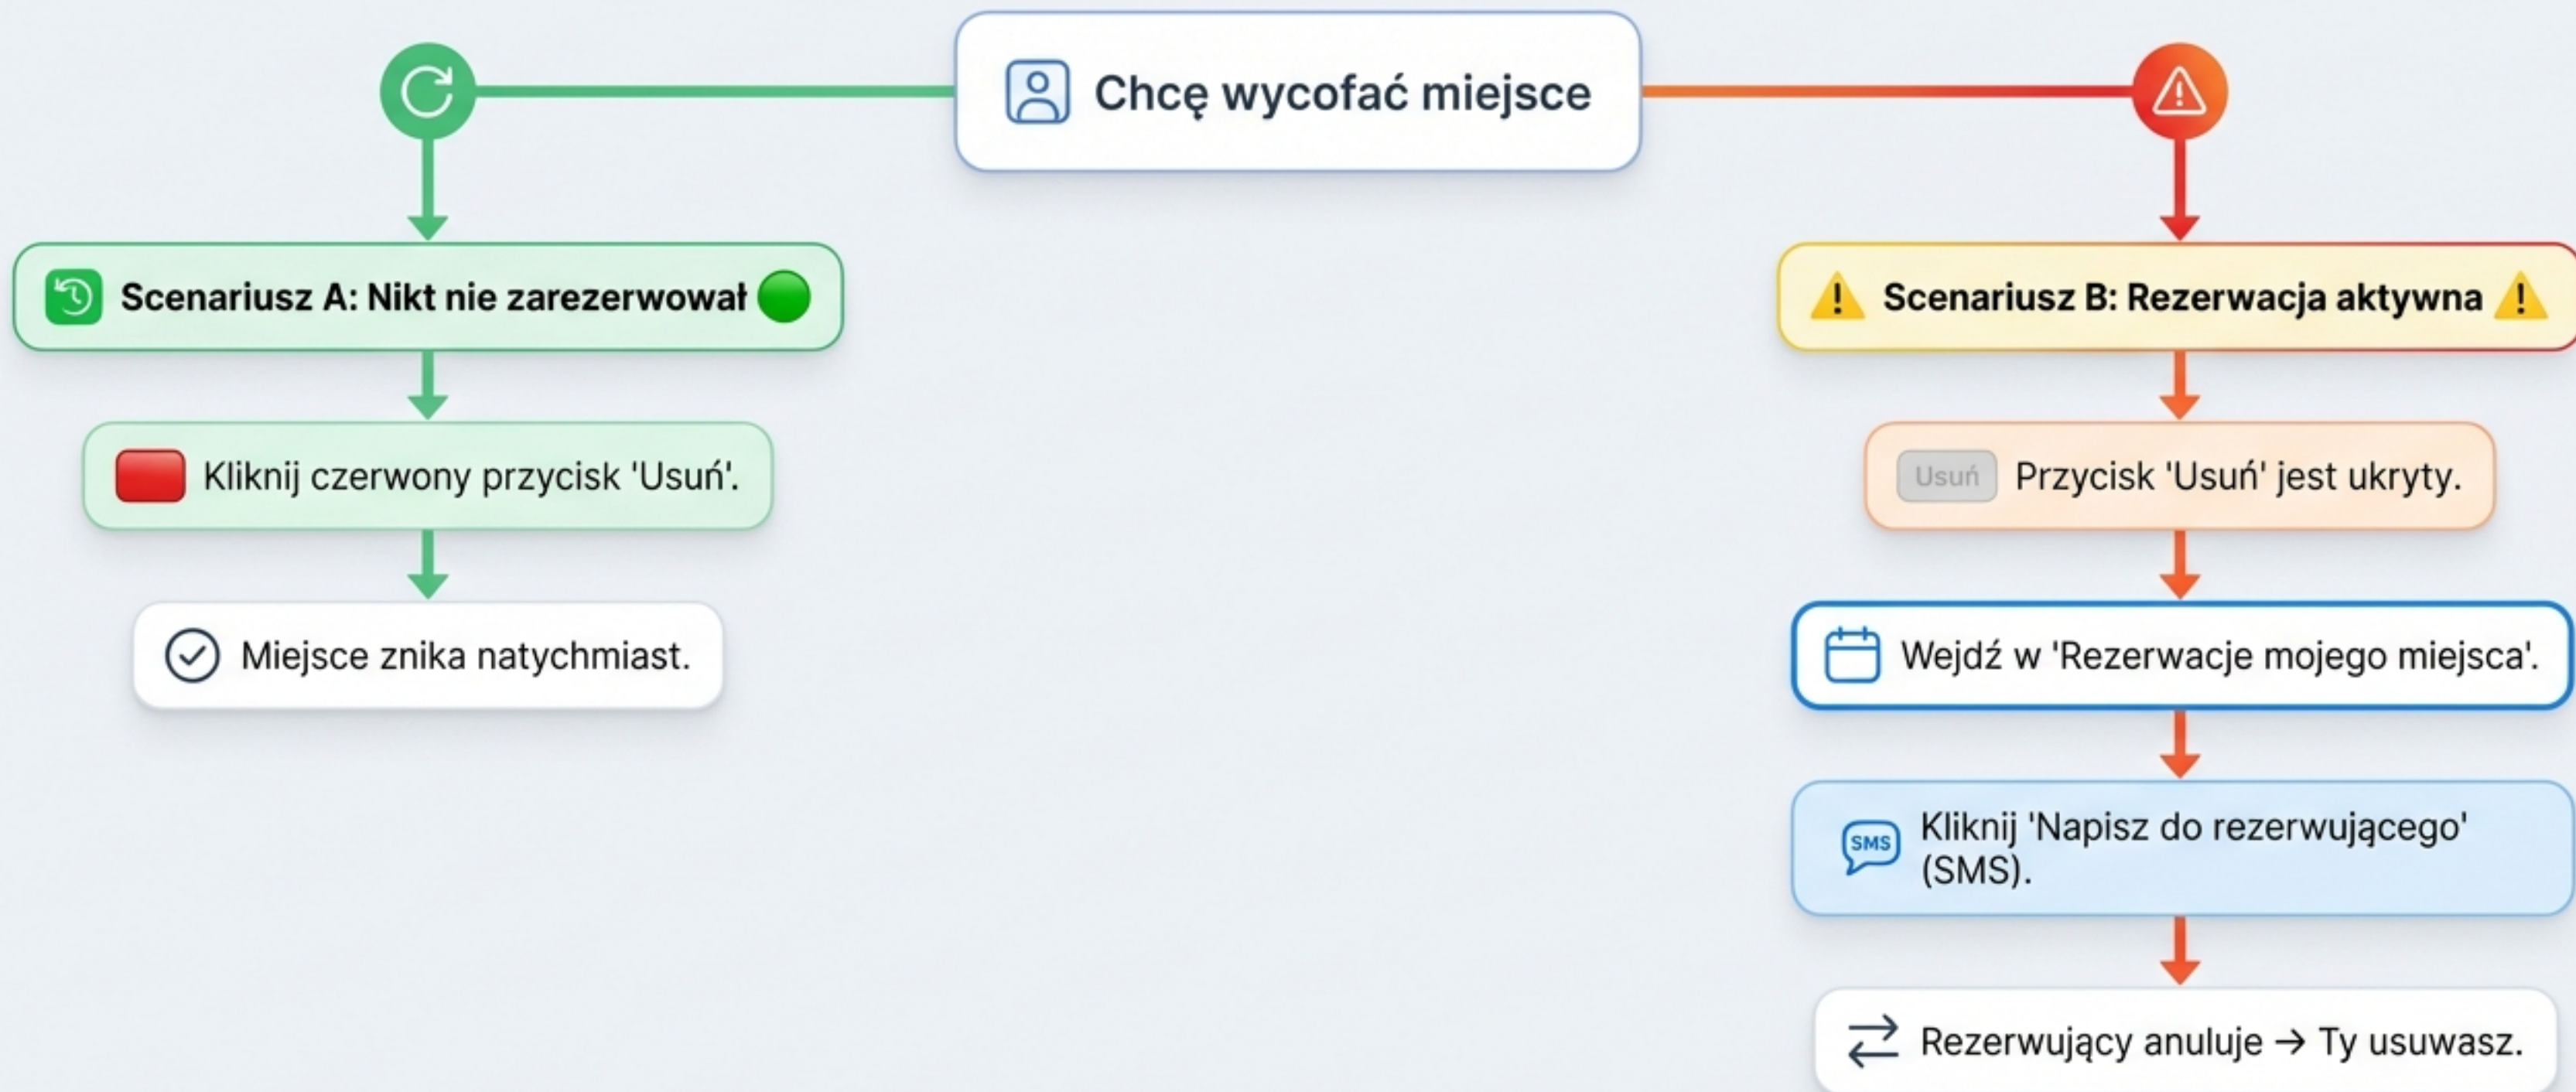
Chcę wycofać miejsce

Scenariusz A: Nikt nie zarezerwował

Kliknij czerwony przycisk 'Usuń'.

Miejsce znika natychmiast.

Scenariusz B: Rezerwacja aktywna

Usuń Przycisk 'Usuń' jest ukryty.

Wejdź w 'Rezerwacje mojego miejsca'.

SMS Kliknij 'Napisz do rezerwującego' (SMS).

Rezerwujący anuluje → Ty usuwasz.